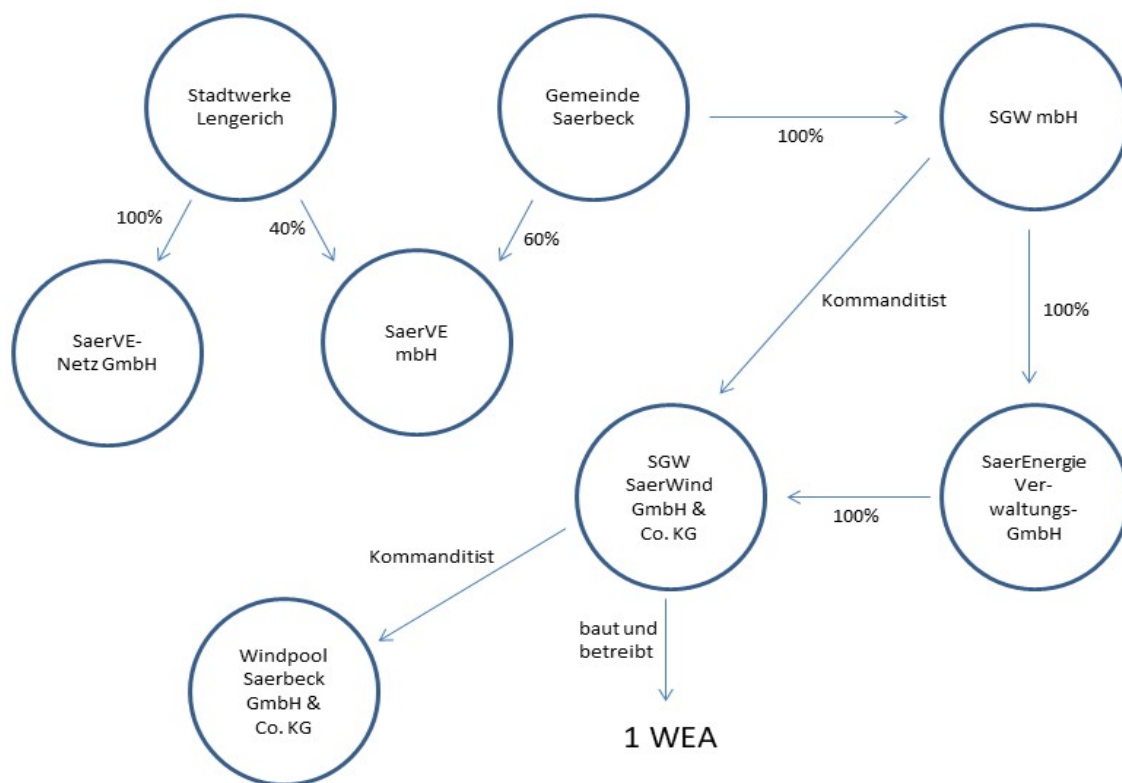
Stadtwerke Lengerich

Gemeinde Saerbeck

100%

SGW mbH

100%

40%

60%

SaerVE-Netz GmbH

SaerVE mbH

Kommanditist

100%

SGW SaerWind GmbH & Co. KG

100%

SaerEnergie Verwaltungs-GmbH

Kommanditist

baut und betreibt

Windpool Saerbeck GmbH & Co. KG

1 WEA